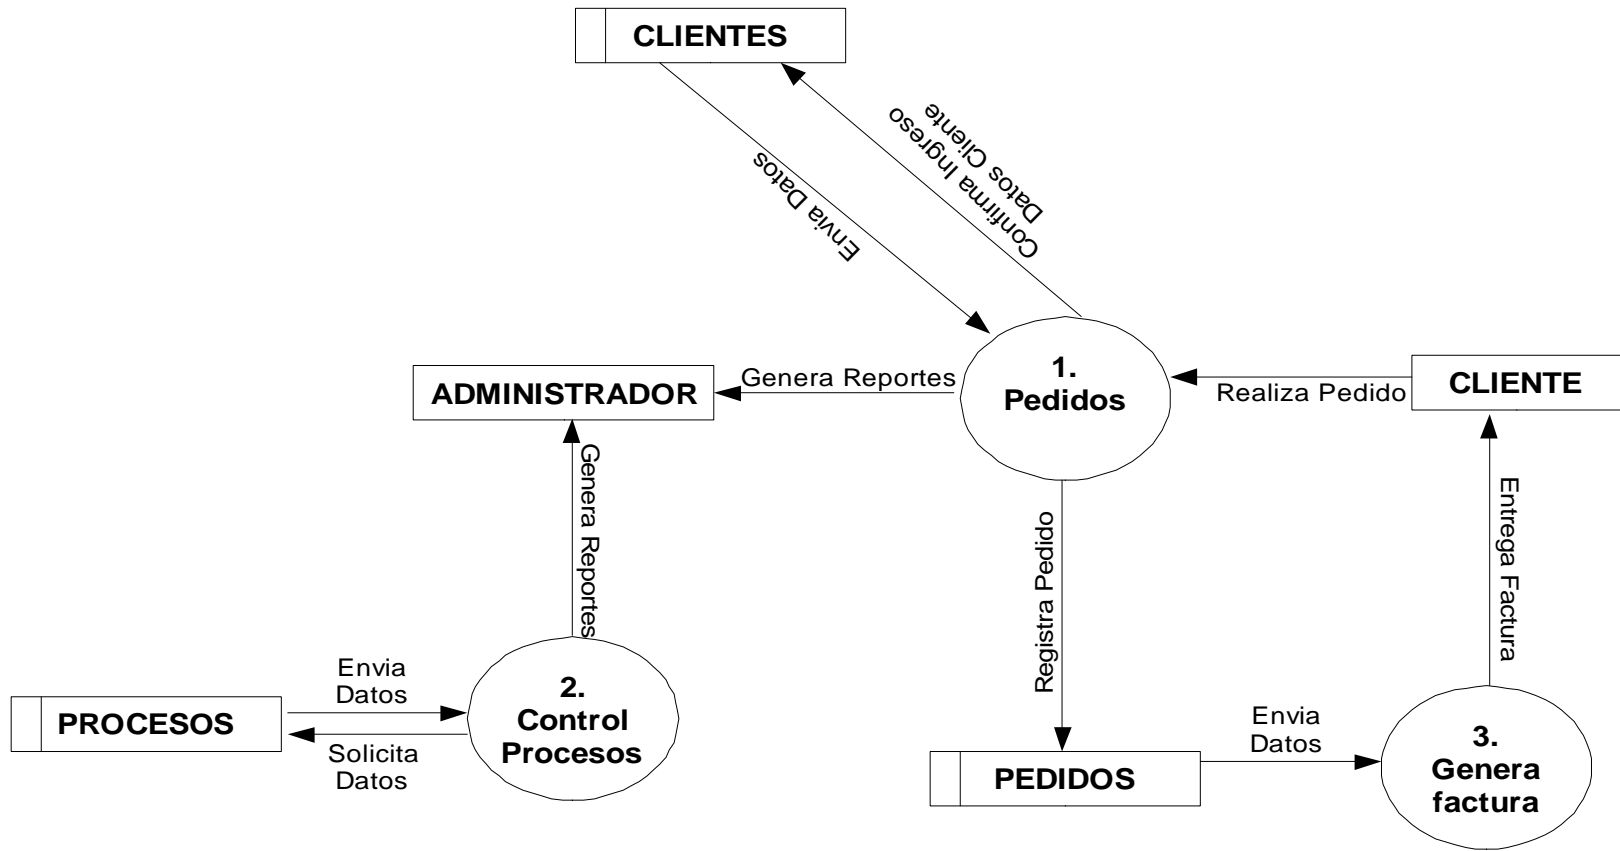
CLIENTES

Envia Datos

Confirma Ingreso Datos Cliente

ADMINISTRADOR

Genera Reportes

1. Pedidos

Realiza Pedido

CLIENTE

Genera Reportes

Registra Pedido

Entrega Factura

Envia Datos

PROCESOS

Solicita Datos

2. Control Procesos

PEDIDOS

Envia Datos

3. Genera factura